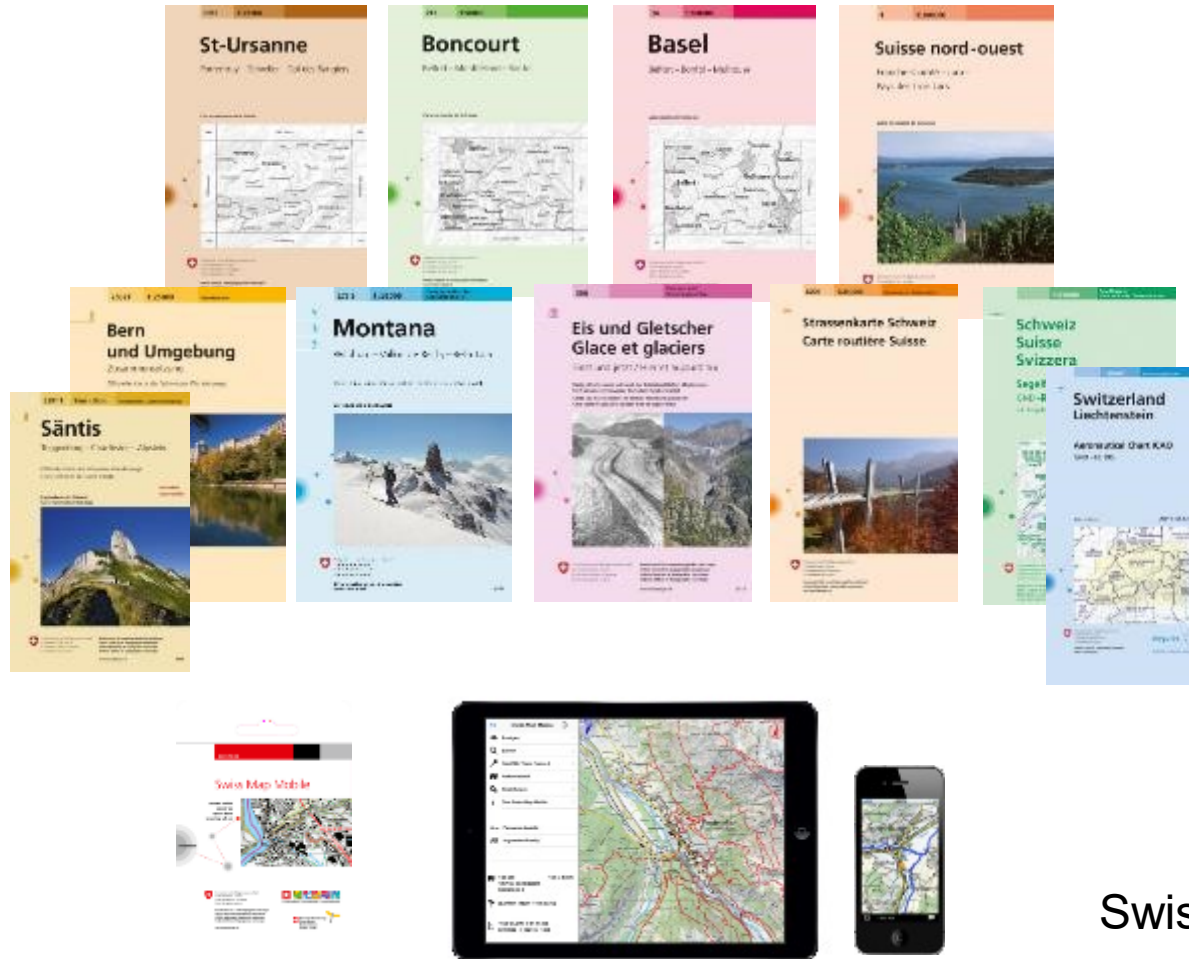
St-Ursanne

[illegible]

Boncourt

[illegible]

Basel

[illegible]

Suisse nord-ouest

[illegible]

Bern und Umgebung

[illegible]

Säntis

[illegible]

Montana

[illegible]

Eis und Gletscher Glace et glaciers

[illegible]

Strassenkarte Schweiz Carte routière Suisse

Schweiz Suisse Svizzera

Switzerland Liechtenstein

Aeronautical Chart ICAO

Swiss Map Mobile

Swis